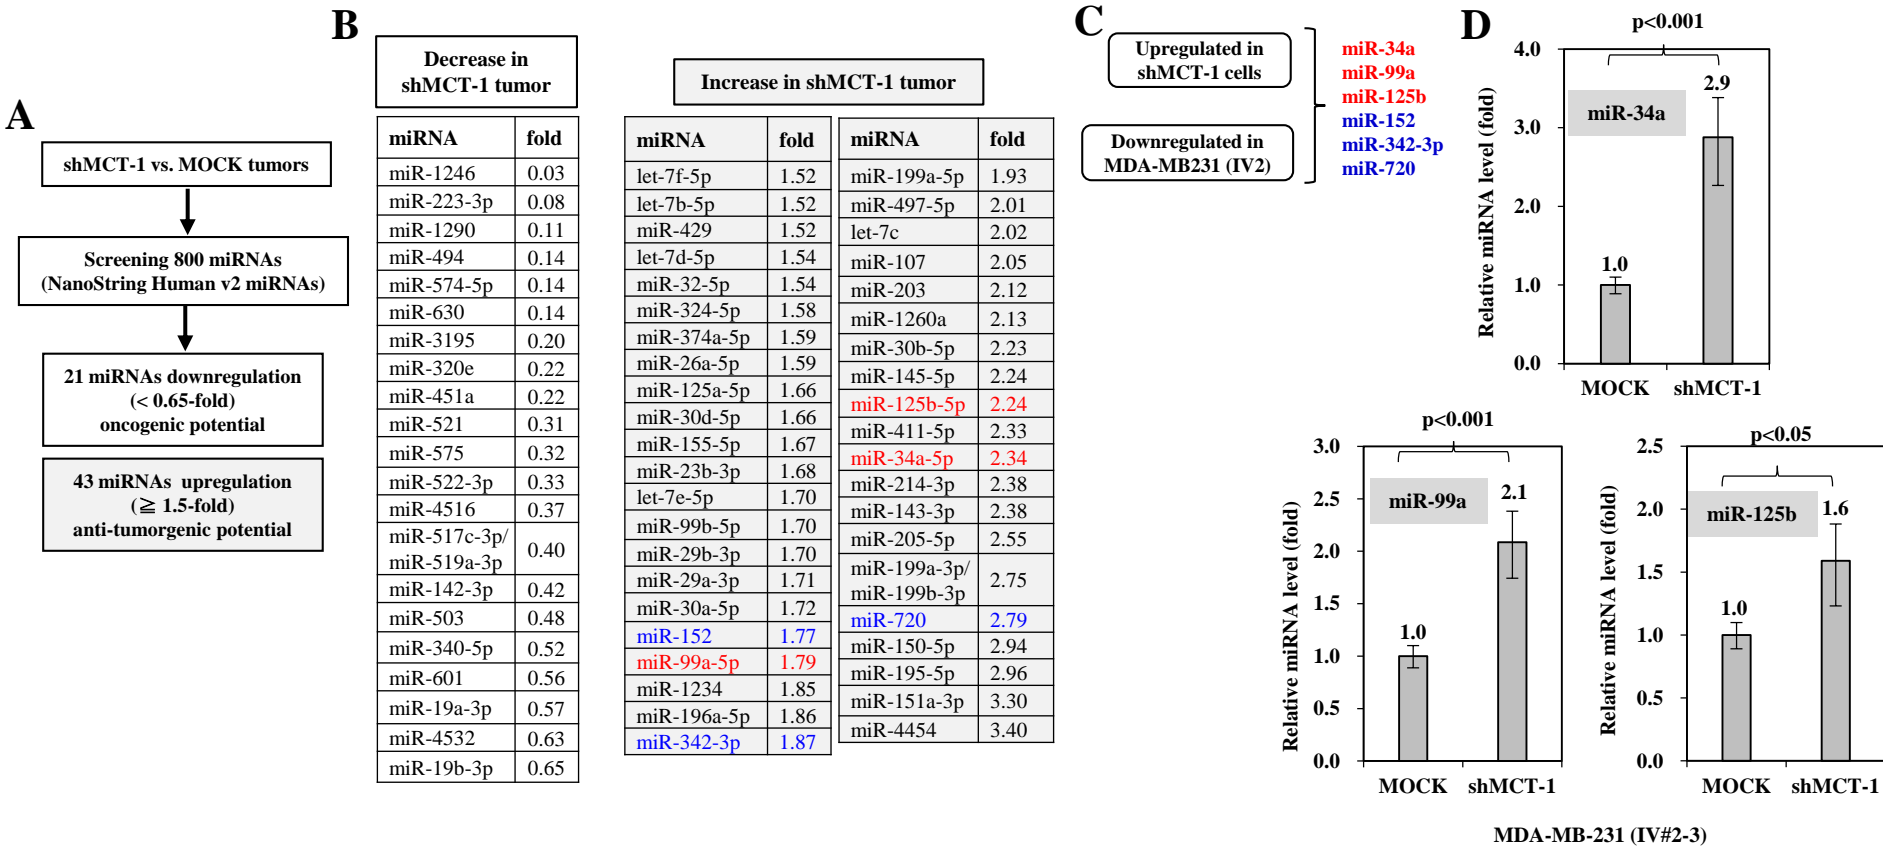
A

shMCT-1 vs. MOCK tumors

Screening 800 miRNAs (NanoString Human v2 miRNAs)

21 miRNAs downregulation (< 0.65-fold) oncogenic potential

43 miRNAs upregulation (≧ 1.5-fold) anti-tumorgenic potential

B

Decrease in shMCT-1 tumor

| miRNA | fold |
|---|---|
| miR-1246 | 0.03 |
| miR-223-3p | 0.08 |
| miR-1290 | 0.11 |
| miR-494 | 0.14 |
| miR-574-5p | 0.14 |
| miR-630 | 0.14 |
| miR-3195 | 0.20 |
| miR-320e | 0.22 |
| miR-451a | 0.22 |
| miR-521 | 0.31 |
| miR-575 | 0.32 |
| miR-522-3p | 0.33 |
| miR-4516 | 0.37 |
| miR-517c-3p/ miR-519a-3p | 0.40 |
| miR-142-3p | 0.42 |
| miR-503 | 0.48 |
| miR-340-5p | 0.52 |
| miR-601 | 0.56 |
| miR-19a-3p | 0.57 |
| miR-4532 | 0.63 |
| miR-19b-3p | 0.65 |

Increase in shMCT-1 tumor

| miRNA | fold |
|---|---|
| let-7f-5p | 1.52 |
| let-7b-5p | 1.52 |
| miR-429 | 1.52 |
| let-7d-5p | 1.54 |
| miR-32-5p | 1.54 |
| miR-324-5p | 1.58 |
| miR-374a-5p | 1.59 |
| miR-26a-5p | 1.59 |
| miR-125a-5p | 1.66 |
| miR-30d-5p | 1.66 |
| miR-155-5p | 1.67 |
| miR-23b-3p | 1.68 |
| let-7e-5p | 1.70 |
| miR-99b-5p | 1.70 |
| miR-29b-3p | 1.70 |
| miR-29a-3p | 1.71 |
| miR-30a-5p | 1.72 |
| miR-152 | 1.77 |
| miR-99a-5p | 1.79 |
| miR-1234 | 1.85 |
| miR-196a-5p | 1.86 |
| miR-342-3p | 1.87 |

| miRNA | fold |
|---|---|
| miR-199a-5p | 1.93 |
| miR-497-5p | 2.01 |
| let-7c | 2.02 |
| miR-107 | 2.05 |
| miR-203 | 2.12 |
| miR-1260a | 2.13 |
| miR-30b-5p | 2.23 |
| miR-145-5p | 2.24 |
| miR-125b-5p | 2.24 |
| miR-411-5p | 2.33 |
| miR-34a-5p | 2.34 |
| miR-214-3p | 2.38 |
| miR-143-3p | 2.38 |
| miR-205-5p | 2.55 |
| miR-199a-3p/ miR-199b-3p | 2.75 |
| miR-720 | 2.79 |
| miR-150-5p | 2.94 |
| miR-195-5p | 2.96 |
| miR-151a-3p | 3.30 |
| miR-4454 | 3.40 |

C

Upregulated in shMCT-1 cells

Downregulated in MDA-MB231 (IV2)

miR-34a
miR-99a
miR-125b
miR-152
miR-342-3p
miR-720

D

p<0.001
miR-34a
4.0 3.0 2.0 1.0 0.0
Relative miRNA level (fold)
1.0 2.9
MOCK shMCT-1

p<0.001
miR-99a
3.0 2.5 2.0 1.5 1.0 0.5 0.0
Relative miRNA level (fold)
1.0 2.1
MOCK shMCT-1

p<0.05
miR-125b
2.5 2.0 1.5 1.0 0.5 0.0
Relative miRNA level (fold)
1.0 1.6
MOCK shMCT-1

MDA-MB-231 (IV#2-3)